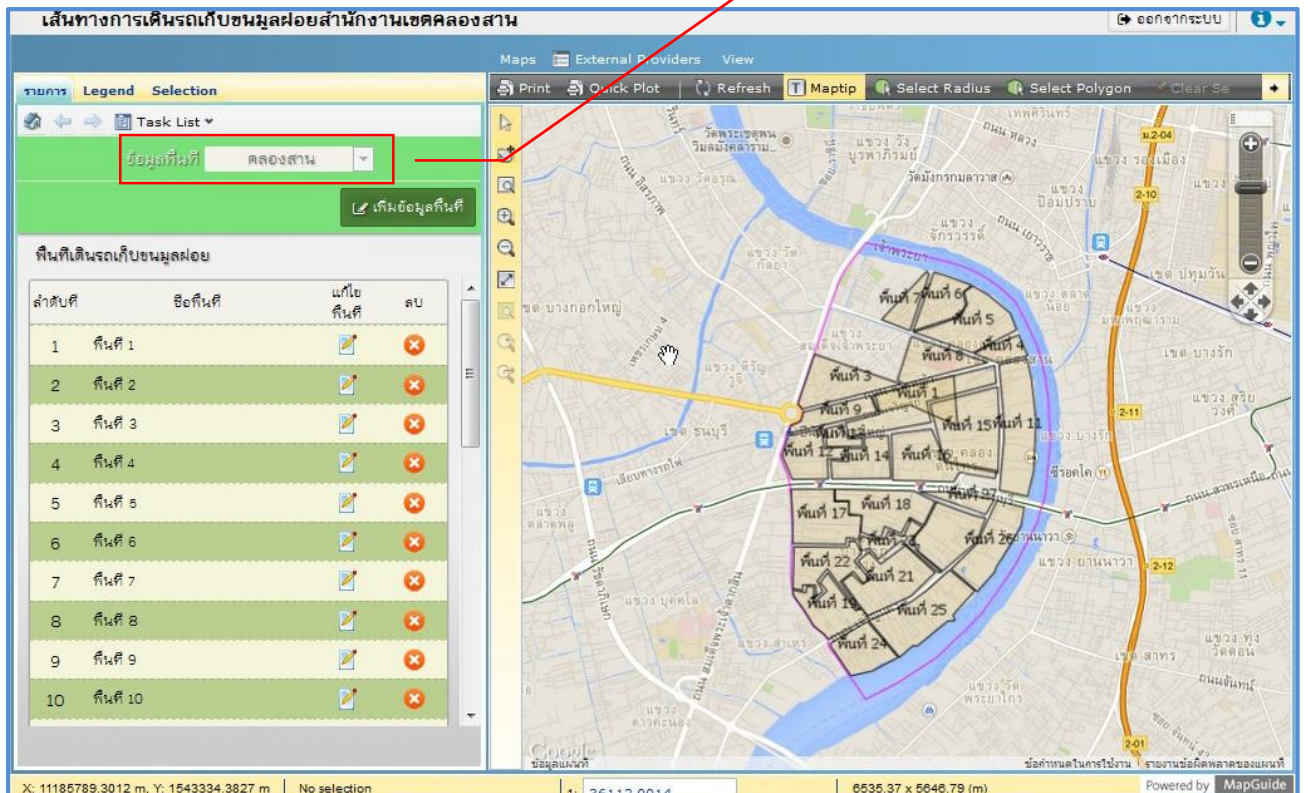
เส้นทางการเดินรถเก็บขนมูลฝอยสำนักงานเขตคลองสาน

ออกจากระบบ

Maps External Providers View

รายการ Legend Selection

Task List

ข้อมูลพื้นที่ คลองสาน

เพิ่มข้อมูลพื้นที่

พื้นที่เดินรถเก็บขนมูลฝอย

| ลำดับที่ | ชื่อพื้นที่ | แก้ไขพื้นที่ | ลบ |
|---|---|---|---|
| 1 | พื้นที่ 1 | | |
| 2 | พื้นที่ 2 | | |
| 3 | พื้นที่ 3 | | |
| 4 | พื้นที่ 4 | | |
| 5 | พื้นที่ 5 | | |
| 6 | พื้นที่ 6 | | |
| 7 | พื้นที่ 7 | | |
| 8 | พื้นที่ 8 | | |
| 9 | พื้นที่ 9 | | |
| 10 | พื้นที่ 10 | | |

Print Quick Plot Refresh Maptip Select Radius Select Polygon Clear Se

พื้นที่ 7 พื้นที่ 6 พื้นที่ 5 พื้นที่ 4 พื้นที่ 8 พื้นที่ 3 พื้นที่ 1 พื้นที่ 9 พื้นที่ 15 พื้นที่ 11 พื้นที่ 12 พื้นที่ 14 พื้นที่ 16 พื้นที่ 17 พื้นที่ 18 พื้นที่ 20 พื้นที่ 22 พื้นที่ 21 พื้นที่ 19 พื้นที่ 25 พื้นที่ 24

เจ้าพระยา เขต บางกอกใหญ่ เขต ธนบุรี เขต ปทุมวัน เขต บางรัก เขต สาทร แขวง บุคคโล แขวง สำเหร่ แขวง ดาวคะนอง แขวง ยานนาวา แขวง บางรัก แขวง สุริยวงศ์ แขวง ทุ่งวัดดอน แขวง วัดกัลยาณ์ แขวง ตลาดพลู แขวง ป้อมปราบ แขวง จักรวรรดิ แขวง วัดอรุณ ถนนสาทร ถนนจันทน์ 2-04 2-10 2-11 2-12 2-01

ข้อมูลแผนที่ ข้อกำหนดในการใช้งาน รายงานข้อผิดพลาดของแผนที่

X: 11185789.3012 m, Y: 1543334.3827 m No selection 1: 36113.0014 6535.37 x 5646.79 (m) Powered by MapGuide